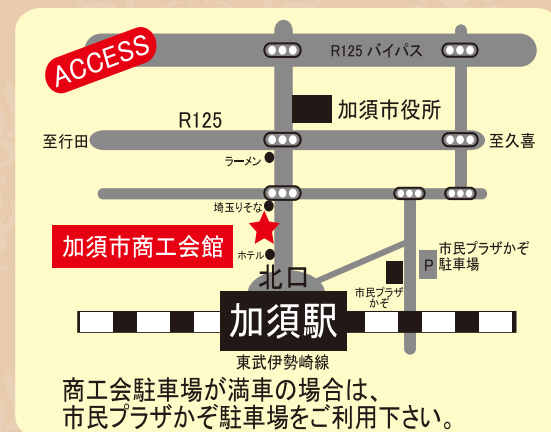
ACCESS

R125 バイパス

加須市役所

R125

至行田

至久喜

ラーメン

埼玉りそな

加須市商工会館

ホテル

市民プラザかぞ駐車場

P

北口

市民プラザかぞ

加須駅

東武伊勢崎線

商工会駐車場が満車の場合は、市民プラザかぞ駐車場をご利用下さい。